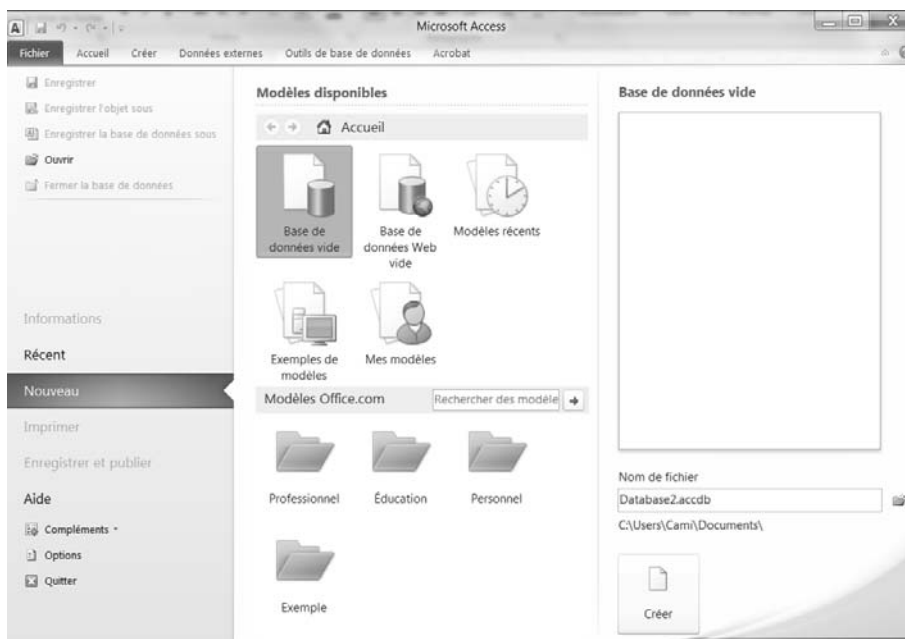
Microsoft Access

Fichier Accueil Créer Données externes Outils de base de données Acrobat

Enregistrer
Enregistrer l'objet sous
Enregistrer la base de données sous
Ouvrir
Fermer la base de données

Informations
Récent
Nouveau
Imprimer
Enregistrer et publier
Aide
Compléments
Options
Quitter

Modèles disponibles

Accueil

Base de données vide
Base de données Web vide
Modèles récents
Exemples de modèles
Mes modèles

Modèles Office.com
Rechercher des modèle

Professionnel
Éducation
Personnel
Exemple

Base de données vide

Nom de fichier
Database2.accdb
C:\Users\Cami\Documents\

Créer